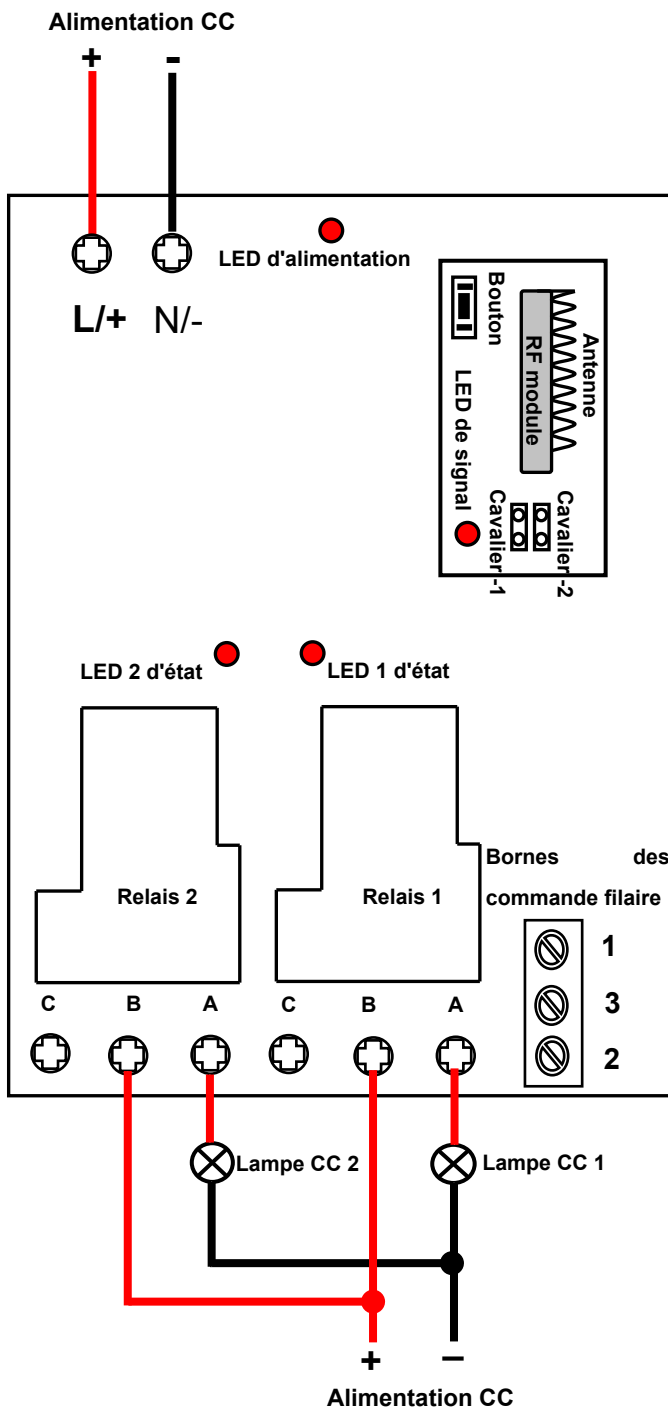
Alimentation CC
+
-
LED d'alimentation
L/+
N/-
Bouton
Antenne
RF module
LED de signal
Cavalier-1
Cavalier-2
LED 2 d'état
LED 1 d'état
Bornes des commande filaire
Relais 2
Relais 1
1
3
2
C
B
A
C
B
A
Lampe CC 2
Lampe CC 1
+
−
Alimentation CC